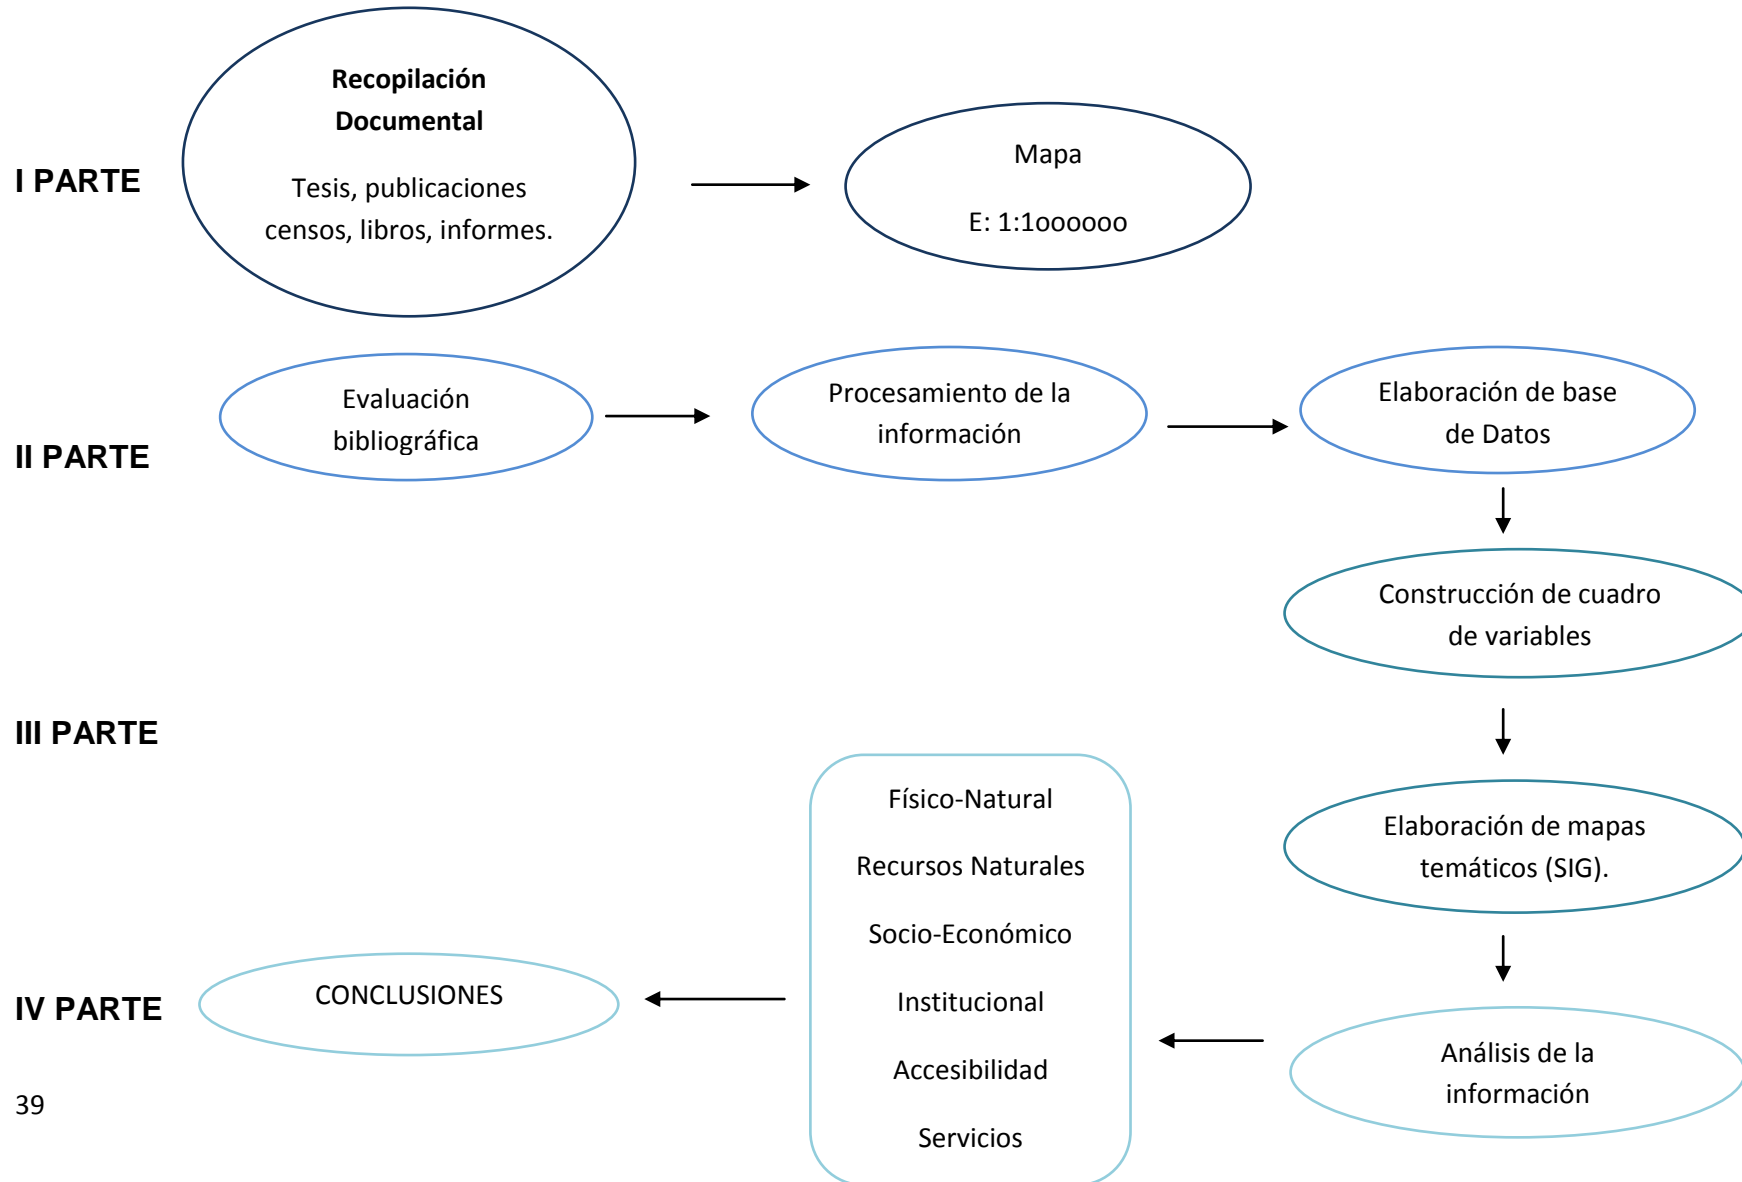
I PARTE

**Recopilación Documental**

Tesis, publicaciones censos, libros, informes.

Mapa

E: 1:1000000

II PARTE

Evaluación bibliográfica

Procesamiento de la información

Elaboración de base de Datos

Construcción de cuadro de variables

III PARTE

Elaboración de mapas temáticos (SIG).

Físico-Natural

Recursos Naturales

Socio-Económico

Institucional

Accesibilidad

Servicios

IV PARTE

CONCLUSIONES

Análisis de la información

39